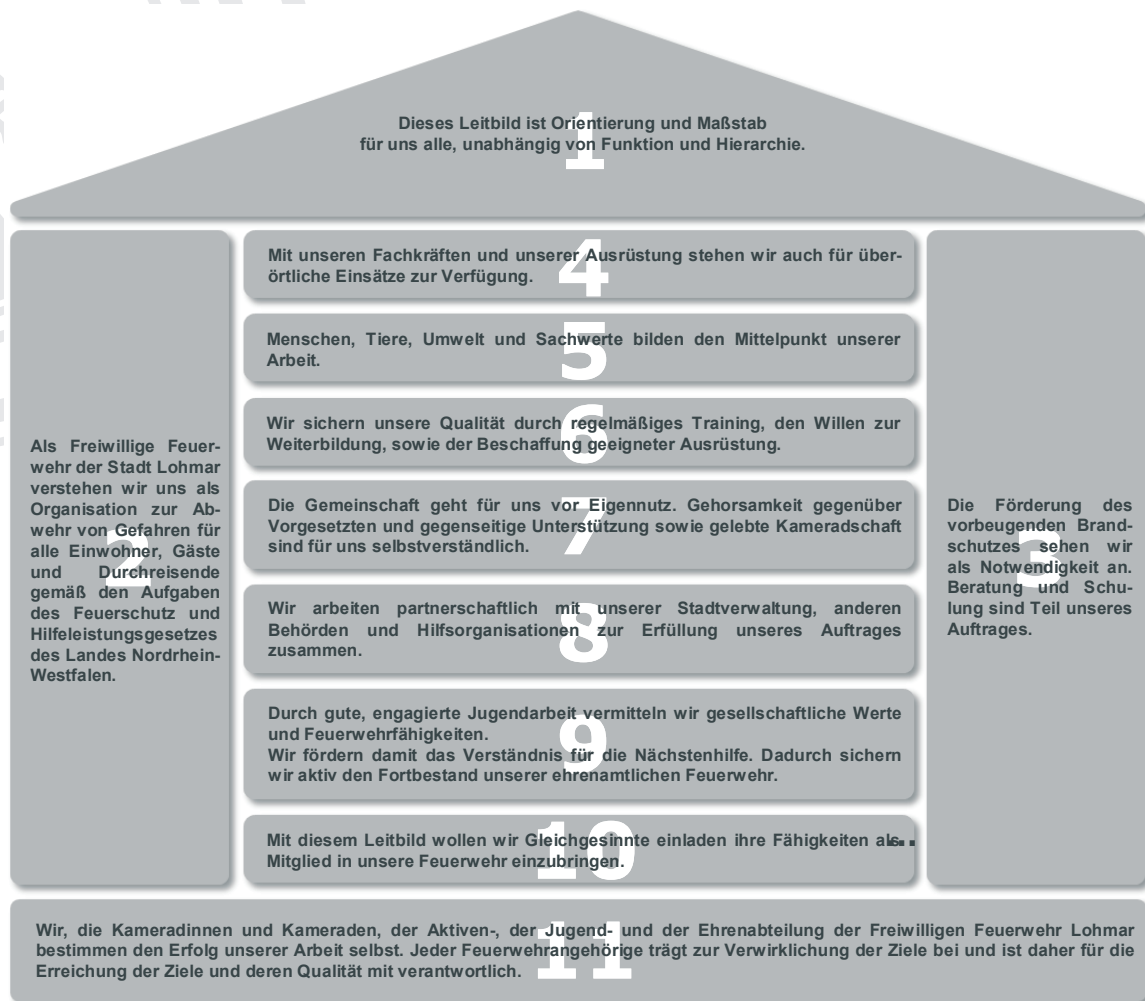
1
Dieses Leitbild ist Orientierung und Maßstab für uns alle, unabhängig von Funktion und Hierarchie.

2
Als Freiwillige Feuerwehr der Stadt Lohmar verstehen wir uns als Organisation zur Abwehr von Gefahren für alle Einwohner, Gäste und Durchreisende gemäß den Aufgaben des Feuerschutz und Hilfeleistungsgesetzes des Landes Nordrhein-Westfalen.

4
Mit unseren Fachkräften und unserer Ausrüstung stehen wir auch für überörtliche Einsätze zur Verfügung.

5
Menschen, Tiere, Umwelt und Sachwerte bilden den Mittelpunkt unserer Arbeit.

6
Wir sichern unsere Qualität durch regelmäßiges Training, den Willen zur Weiterbildung, sowie der Beschaffung geeigneter Ausrüstung.

7
Die Gemeinschaft geht für uns vor Eigennutz. Gehorsamkeit gegenüber Vorgesetzten und gegenseitige Unterstützung sowie gelebte Kameradschaft sind für uns selbstverständlich.

8
Wir arbeiten partnerschaftlich mit unserer Stadtverwaltung, anderen Behörden und Hilfsorganisationen zur Erfüllung unseres Auftrages zusammen.

9
Durch gute, engagierte Jugendarbeit vermitteln wir gesellschaftliche Werte und Feuerwehrfähigkeiten.
Wir fördern damit das Verständnis für die Nächstenhilfe. Dadurch sichern wir aktiv den Fortbestand unserer ehrenamtlichen Feuerwehr.

10
Mit diesem Leitbild wollen wir Gleichgesinnte einladen ihre Fähigkeiten als Mitglied in unsere Feuerwehr einzubringen.

3
Die Förderung des vorbeugenden Brandschutzes sehen wir als Notwendigkeit an. Beratung und Schulung sind Teil unseres Auftrages.

11
Wir, die Kameradinnen und Kameraden, der Aktiven-, der Jugend- und der Ehrenabteilung der Freiwilligen Feuerwehr Lohmar bestimmen den Erfolg unserer Arbeit selbst. Jeder Feuerwehrangehörige trägt zur Verwirklichung der Ziele bei und ist daher für die Erreichung der Ziele und deren Qualität mit verantwortlich.